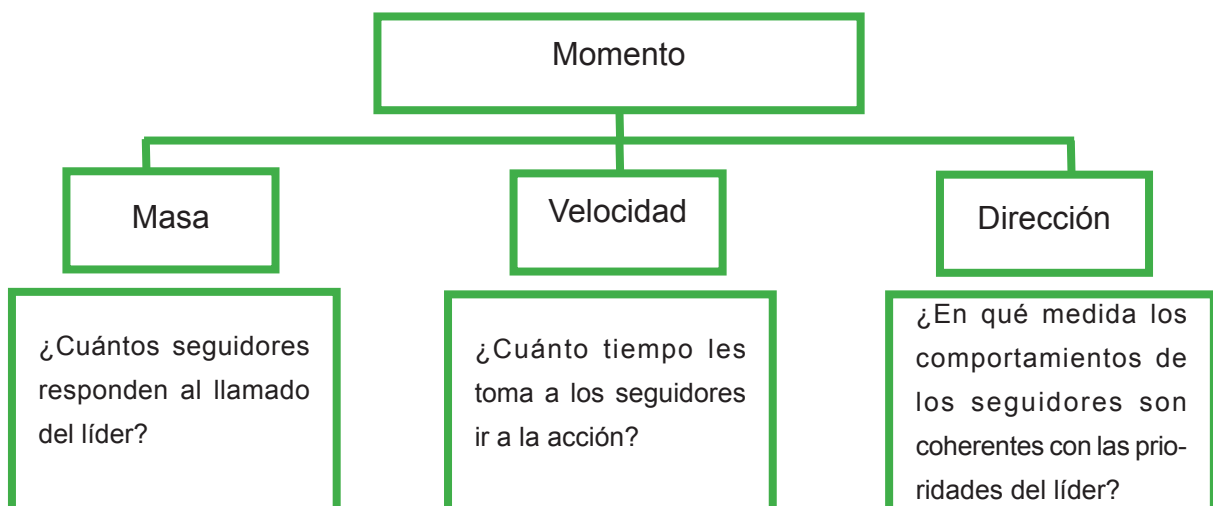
Momento

Masa

Velocidad

Dirección

¿Cuántos seguidores responden al llamado del líder?

¿Cuánto tiempo les toma a los seguidores ir a la acción?

¿En qué medida los comportamientos de los seguidores son coherentes con las prioridades del líder?